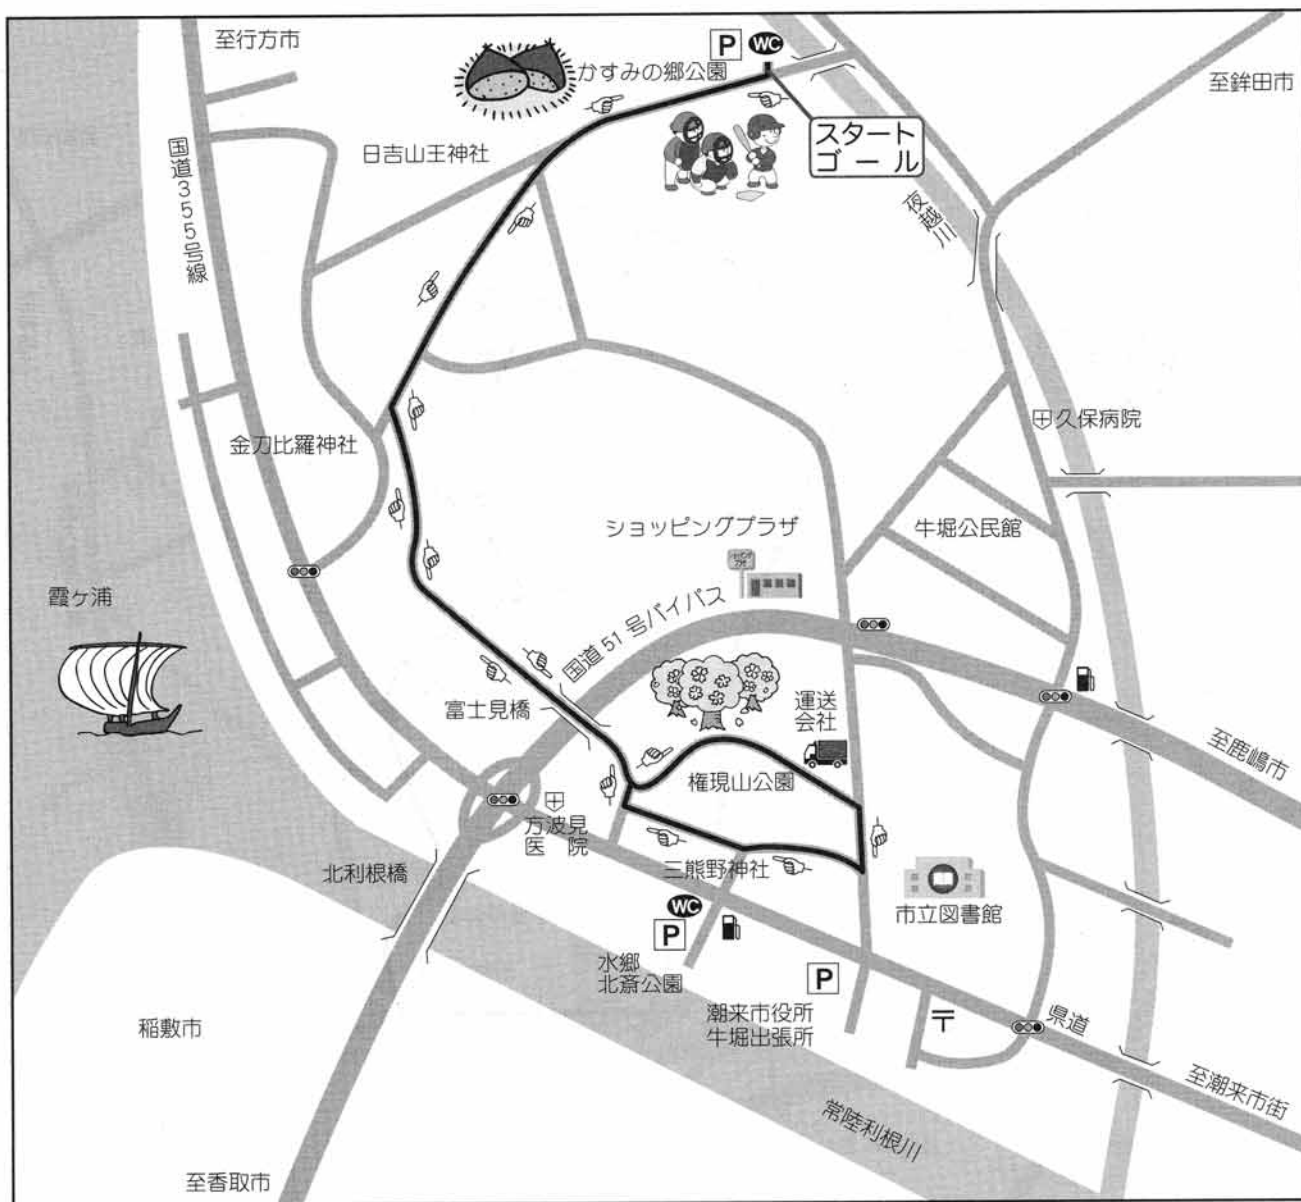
至行方市

P WC

かすみの郷公園

至鉾田市

スタート
ゴール

日吉山王神社

国道355号線

夜越川

久保病院

金刀比羅神社

ショッピングプラザ

牛堀公民館

霞ヶ浦

国道51号バイパス

運送会社

富士見橋

至鹿嶋市

権現山公園

方波見医院

北利根橋

三熊野神社

市立図書館

WC

P

水郷北斎公園

P

潮来市役所
牛堀出張所

〒

県道

稲敷市

至潮来市街

常陸利根川

至香取市